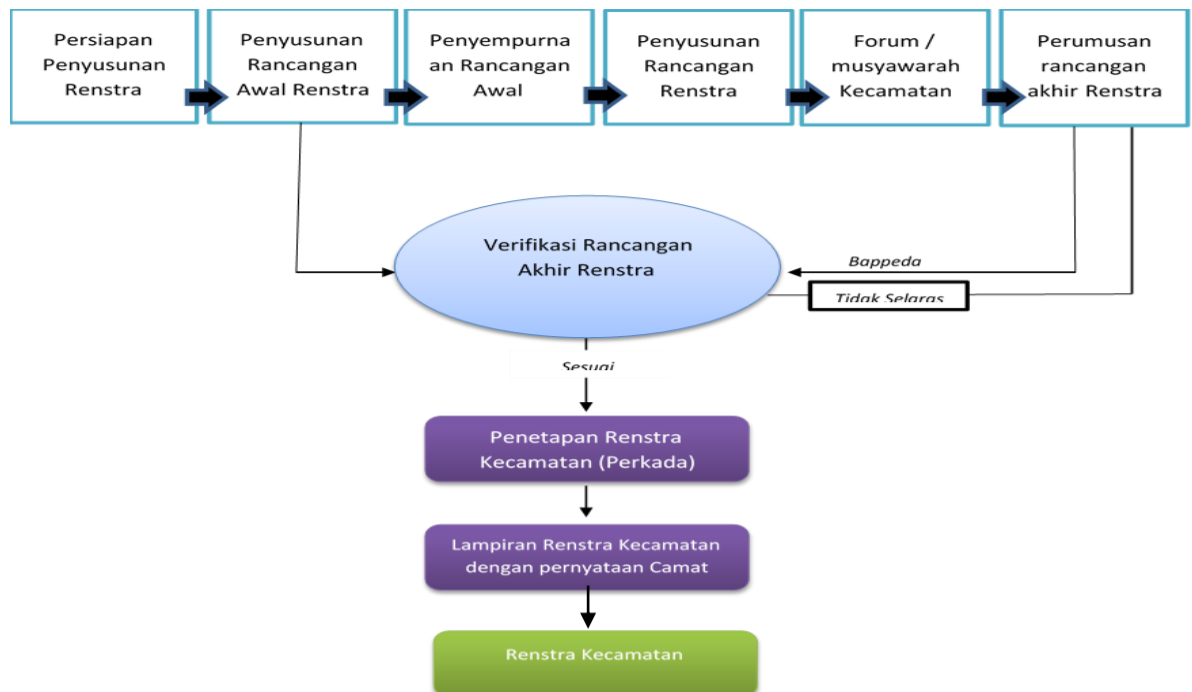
Persiapan Penyusunan Renstra

Penyusunan Rancangan Awal Renstra

Penyempurna an Rancangan Awal

Penyusunan Rancangan Renstra

Forum / musyawarah Kecamatan

Perumusan rancangan akhir Renstra

Verifikasi Rancangan Akhir Renstra

Bappeda

Tidak Selaras

Sesuai

Penetapan Renstra Kecamatan (Perkada)

Lampiran Renstra Kecamatan dengan pernyataan Camat

Renstra Kecamatan